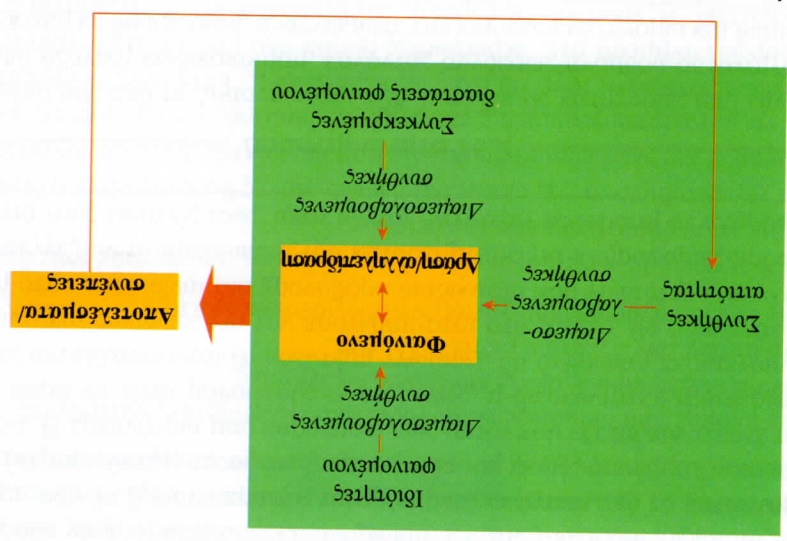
Συγκεκριμένες διαστάσεις φαινομένου

Διαμεσολαβούμενες συνθήκες

Αποτελέσματα/ συνέπειες

Δράση/αλληλεπίδραση

Διαμεσο- λαβούμενες συνθήκες

Συνθήκες αιτιώτητας

Φαινόμενο

Διαμεσολαβούμενες συνθήκες

Ιδιότητες φαινομένου